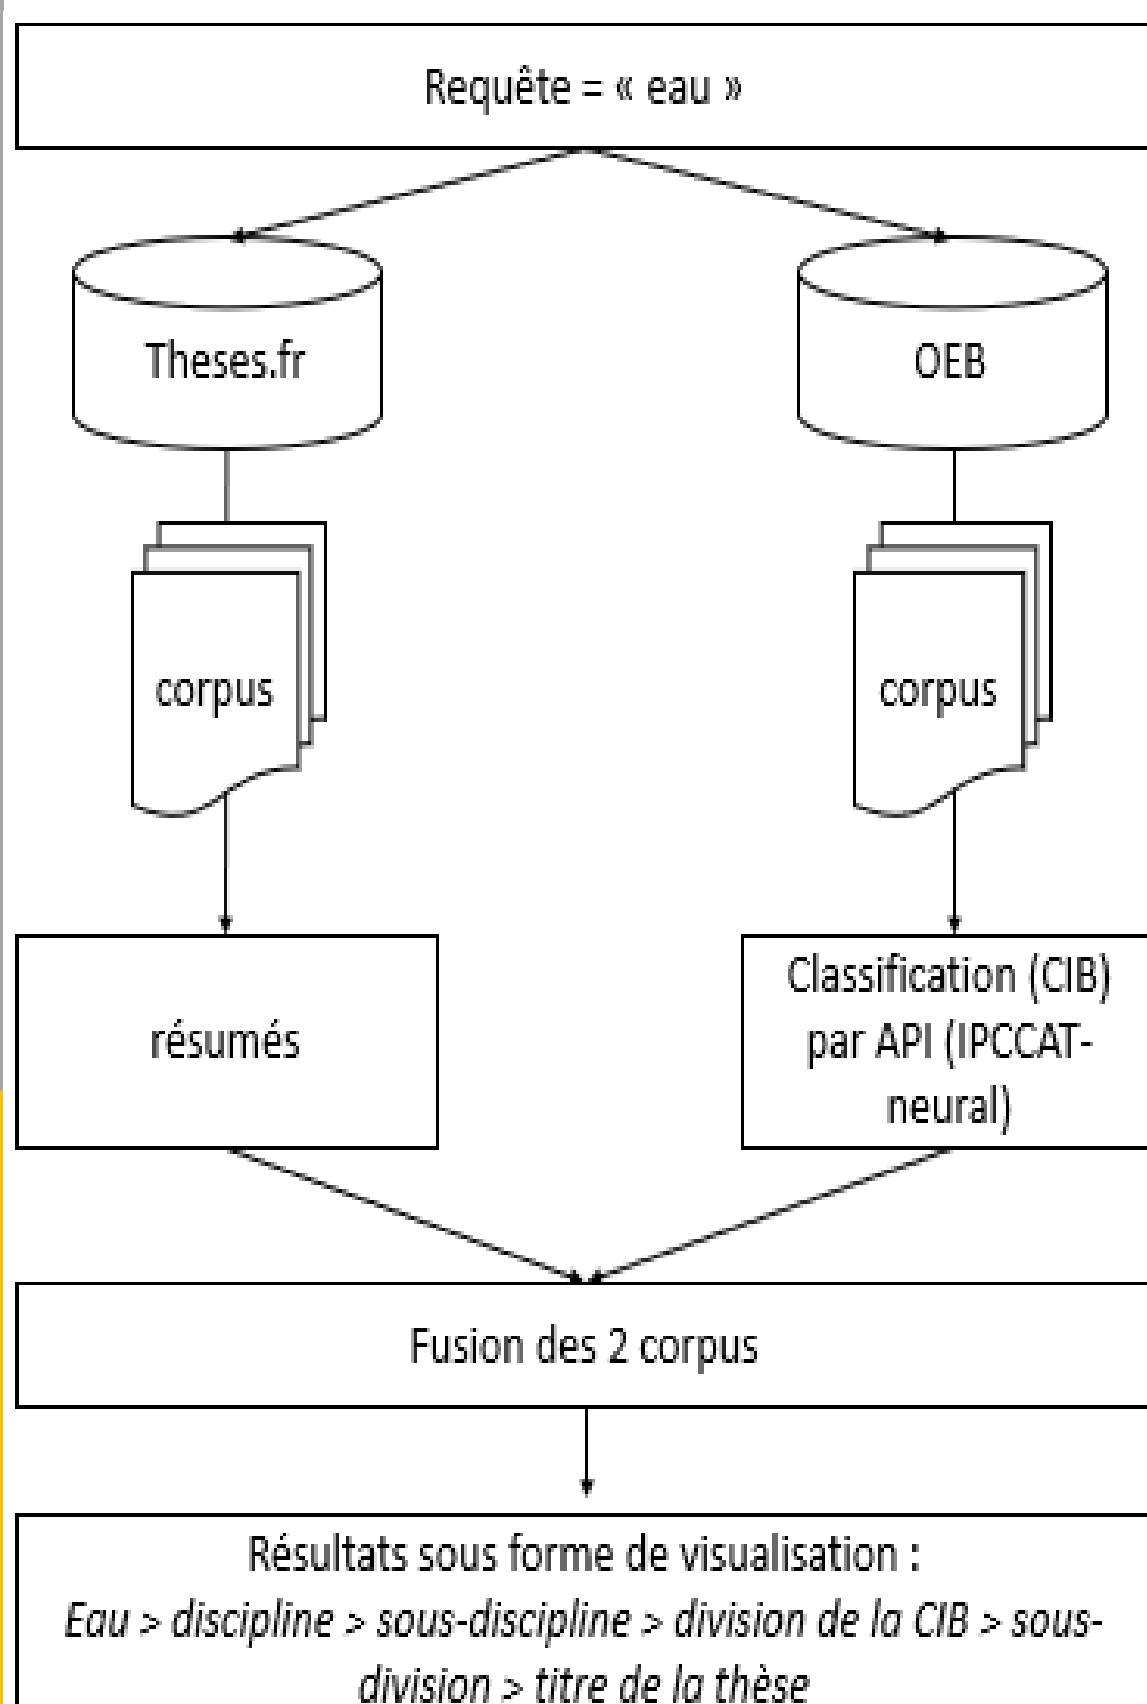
Requête = « eau »

Theses.fr

OEB

corpus

corpus

résumés

Classification (CIB) par API (IPCCAT-neural)

Fusion des 2 corpus

Résultats sous forme de visualisation :
*Eau > discipline > sous-discipline > division de la CIB > sous-division > titre de la thèse*